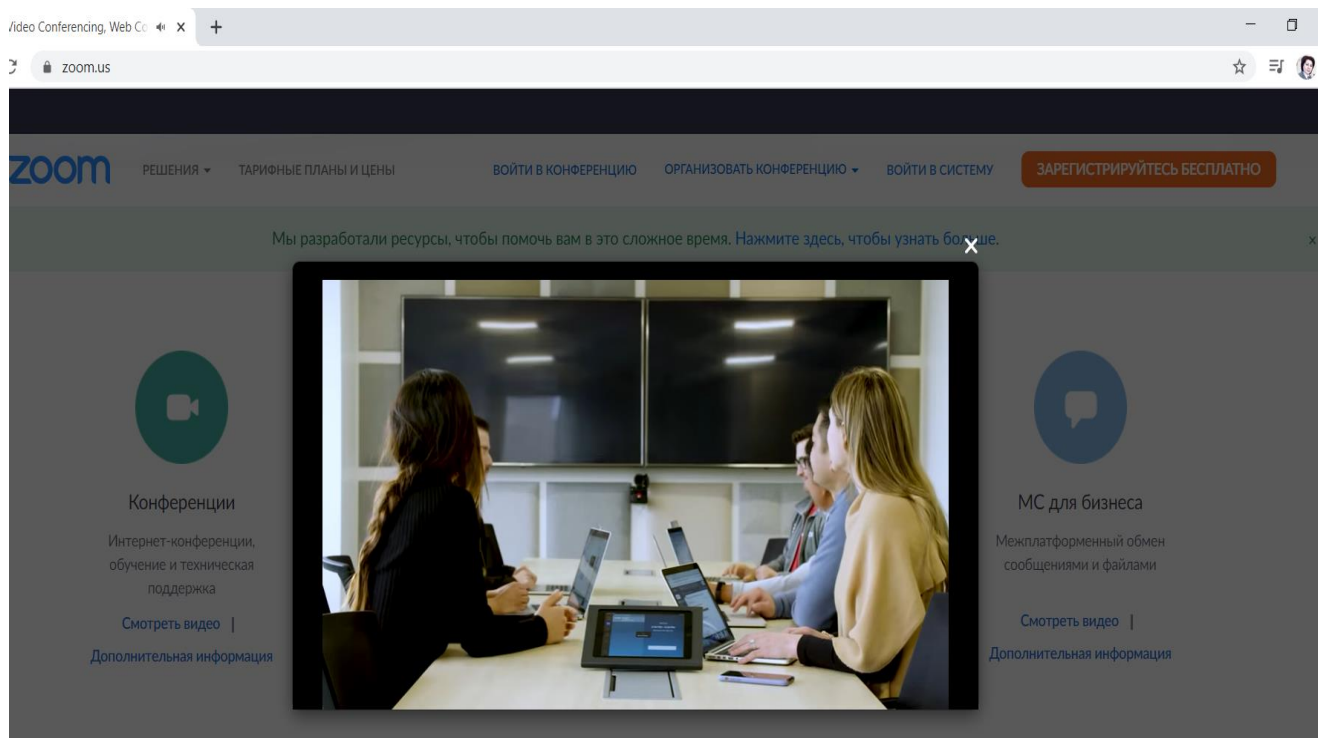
/ideo Conferencing, Web Co ×
+
zoom.us

zoom
РЕШЕНИЯ ▾
ТАРИФНЫЕ ПЛАНЫ И ЦЕНЫ
ВОЙТИ В КОНФЕРЕНЦИЮ
ОРГАНИЗОВАТЬ КОНФЕРЕНЦИЮ ▾
ВОЙТИ В СИСТЕМУ
ЗАРЕГИСТРИРУЙТЕСЬ БЕСПЛАТНО

Мы разработали ресурсы, чтобы помочь вам в это сложное время. Нажмите здесь, чтобы узнать бо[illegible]ше.

×

Конференции
Интернет-конференции, обучение и техническая поддержка
Смотреть видео |
Дополнительная информация

МС для бизнеса
Межплатформенный обмен сообщениями и файлами
Смотреть видео |
Дополнительная информация